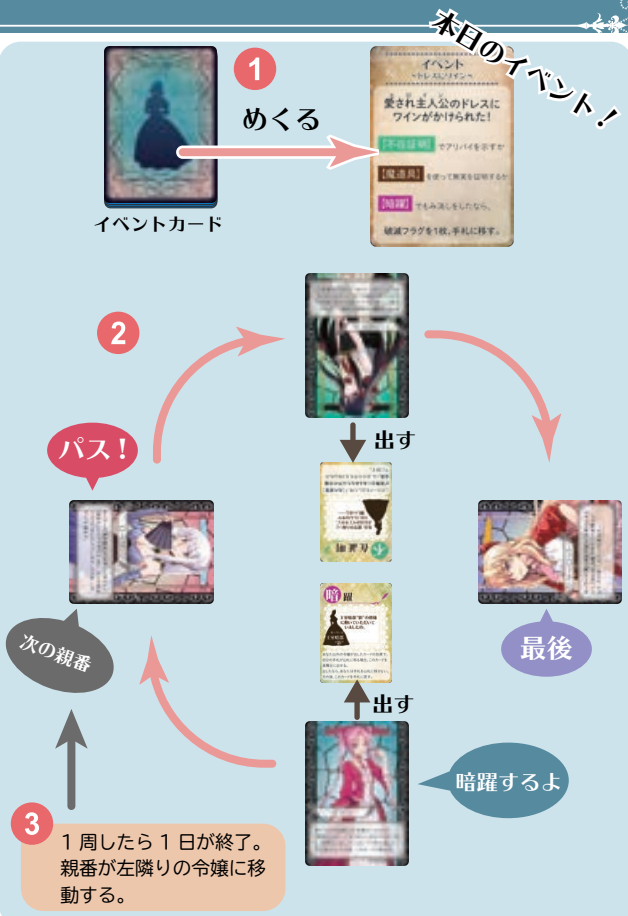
本日のイベント！

1

めくる

イベントカード

イベント
～ドレスにワイン～

愛され主人公のドレスにワインがかけられた！

[不在証明] でアリバイを示すか

[魔道具] を使って無実を証明するか

[暗躍] でもみ消しをしたなら、

破滅フラグを1枚、手札に移す。

2

出す

パス！

最後

次の親番

出す

暗躍するよ

3

１周したら１日が終了。親番が左隣りの令嬢に移動する。